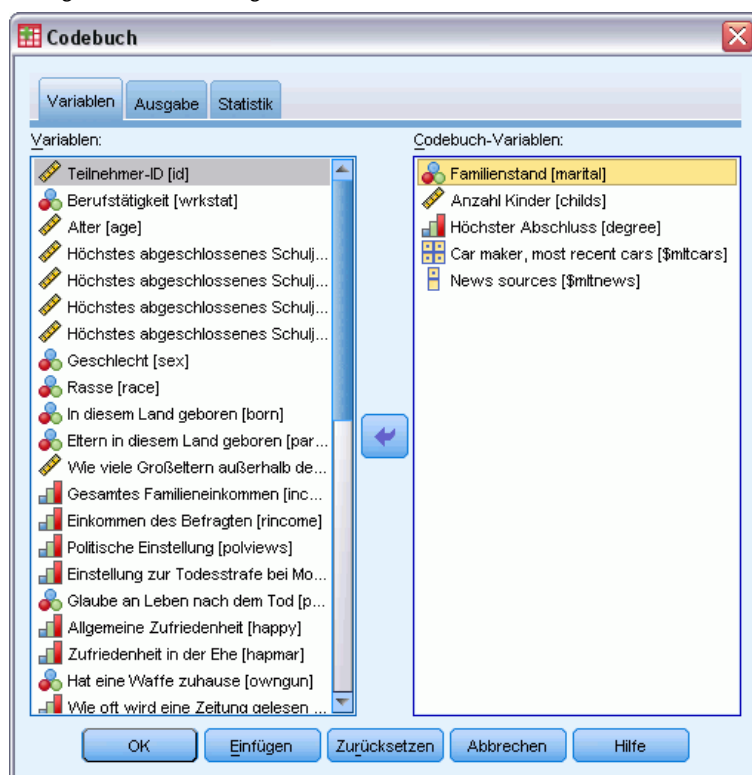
Codebuch

Variablen | Ausgabe | Statistik

Variablen:

Teilnehmer-ID [id]
Berufstätigkeit [wrkstat]
Alter [age]
Höchstes abgeschlossenes Schulj...
Höchstes abgeschlossenes Schulj...
Höchstes abgeschlossenes Schulj...
Höchstes abgeschlossenes Schulj...
Geschlecht [sex]
Rasse [race]
In diesem Land geboren [born]
Eltern in diesem Land geboren [par...
Wie viele Großeltern außerhalb de...
Gesamtes Familieneinkommen [inc...
Einkommen des Befragten [rincome]
Politische Einstellung [polviews]
Einstellung zur Todesstrafe bei Mo...
Glaube an Leben nach dem Tod [p...
Allgemeine Zufriedenheit [happy]
Zufriedenheit in der Ehe [hapmar]
Hat eine Waffe zuhause [owngun]
Wie oft wird eine Zeitung gelesen ...

Codebuch-Variablen:

Familienstand [marital]
Anzahl Kinder [childs]
Höchster Abschluss [degree]
Car maker, most recent cars [$mltcars]
News sources [$mltnews]

OK | Einfügen | Zurücksetzen | Abbrechen | Hilfe